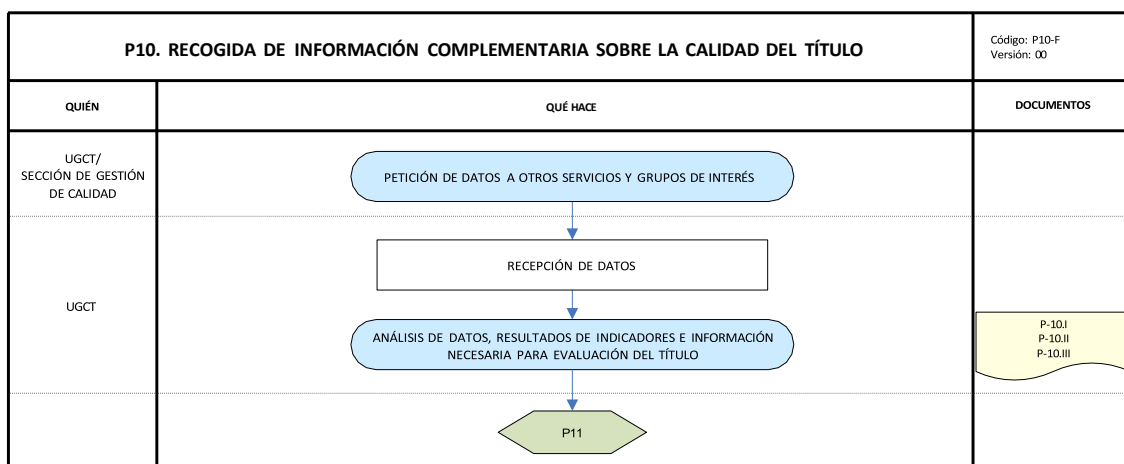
P10. RECOGIDA DE INFORMACIÓN COMPLEMENTARIA SOBRE LA CALIDAD DEL TÍTULO

Código: P10-F
Versión: 00

| QUIÉN | QUÉ HACE | DOCUMENTOS |
|---|---|---|
| UGCT/ SECCIÓN DE GESTIÓN DE CALIDAD | PETICIÓN DE DATOS A OTROS SERVICIOS Y GRUPOS DE INTERÉS | |
| UGCT | RECEPCIÓN DE DATOS<br>ANÁLISIS DE DATOS, RESULTADOS DE INDICADORES E INFORMACIÓN NECESARIA PARA EVALUACIÓN DEL TÍTULO | P-10.I<br>P-10.II<br>P-10.III |
| | P11 | |